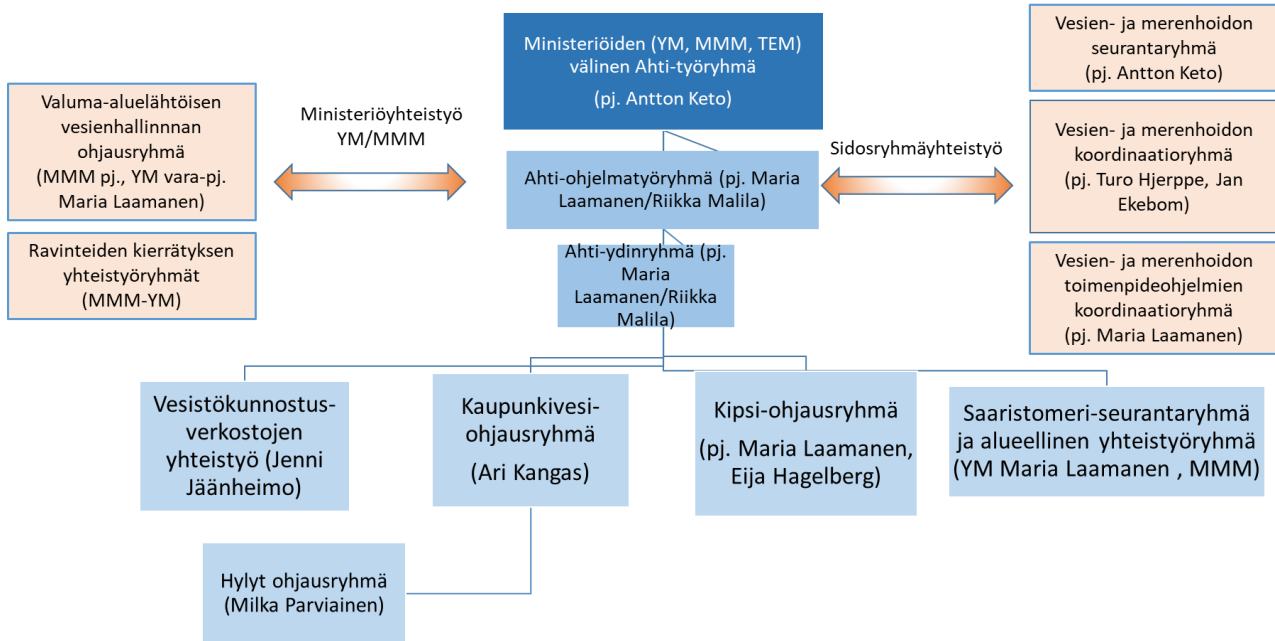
Ministeriöiden (YM, MMM, TEM) välinen Ahti-työryhmä
(pj. Antton Keto)

Vesien- ja merenhoidon seurantaryhmä
(pj. Antton Keto)

Valuma-aluelähtöisen vesienhallinnnan ohjausryhmä
(MMM pj., YM vara-pj. Maria Laamanen)

Ministeriöyhteistyö YM/MMM

Ahti-ohjelmatyöryhmä (pj. Maria Laamanen/Riikka Malila)

Sidosryhmäyhteistyö

Vesien- ja merenhoidon koordinaatioryhmä
(pj. Turo Hjerppe, Jan Ekebom)

Ravinteiden kierrätyksen yhteistyöryhmät
(MMM-YM)

Ahti-ydinryhmä (pj. Maria Laamanen/Riikka Malila)

Vesien- ja merenhoidon toimenpideohjelmien koordinaatioryhmä
(pj. Maria Laamanen)

Vesistökunnostus-verkostojen yhteistyö (Jenni Jäänheimo)

Kaupunkivesi-ohjausryhmä
(Ari Kangas)

Kipsi-ohjausryhmä
(pj. Maria Laamanen, Eija Hagelberg)

Saaristomeri-seurantaryhmä ja alueellinen yhteistyöryhmä (YM Maria Laamanen , MMM)

Hylyt ohjausryhmä
(Milka Parviainen)